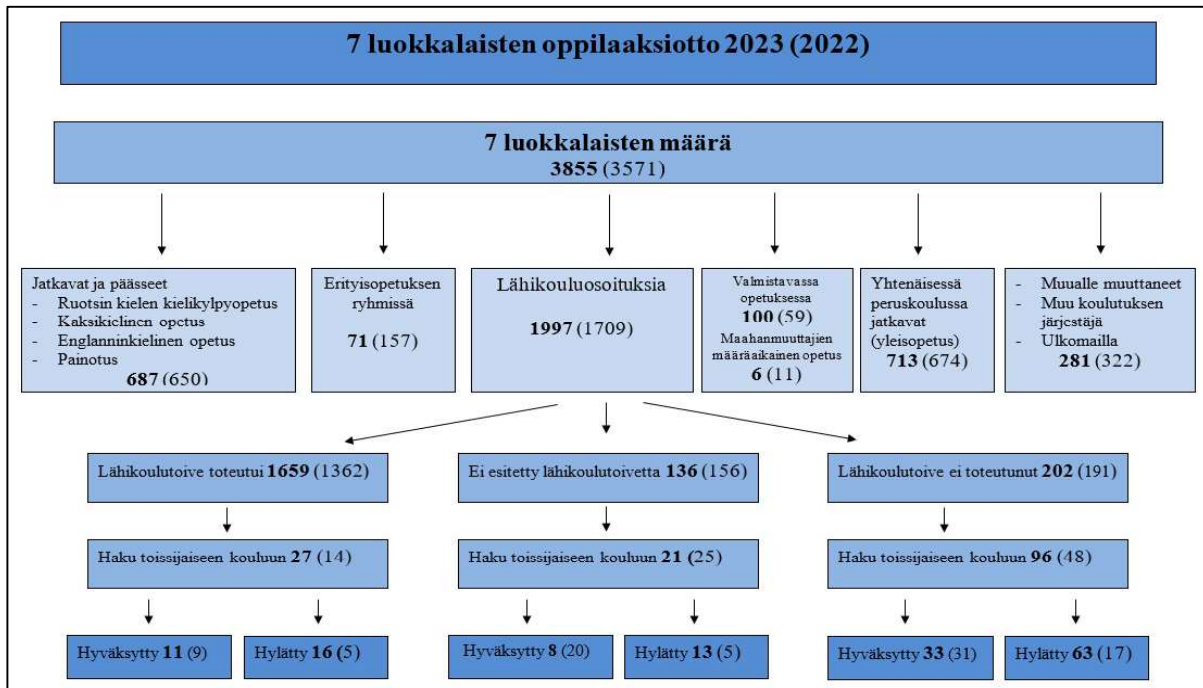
7 luokkalaisten oppilaaksiotto 2023 (2022)

7 luokkalaisten määrä
3855 (3571)

Jatkavat ja päässeet
- Ruotsin kielen kielikylpyopetus
- Kaksikielinen opetus
- Englanninkielinen opetus
- Painotus
687 (650)

Erityisopetuksen ryhmissä
71 (157)

Lähikouluosoituksia
1997 (1709)

Valmistavassa opetuksessa
100 (59)
Maahanmuuttajien määräaikainen opetus
6 (11)

Yhtenäisessä peruskoulussa jatkavat (yleisopetus)
713 (674)

- Muualle muuttaneet
- Muu koulutuksen järjestäjä
- Ulkomailla
281 (322)

Lähikoulutoive toteutui 1659 (1362)

Ei esitetty lähikoulutoivetta 136 (156)

Lähikoulutoive ei toteutunut 202 (191)

Haku toissijaiseen kouluun 27 (14)

Haku toissijaiseen kouluun 21 (25)

Haku toissijaiseen kouluun 96 (48)

Hyväksytty 11 (9)

Hylätty 16 (5)

Hyväksytty 8 (20)

Hylätty 13 (5)

Hyväksytty 33 (31)

Hylätty 63 (17)